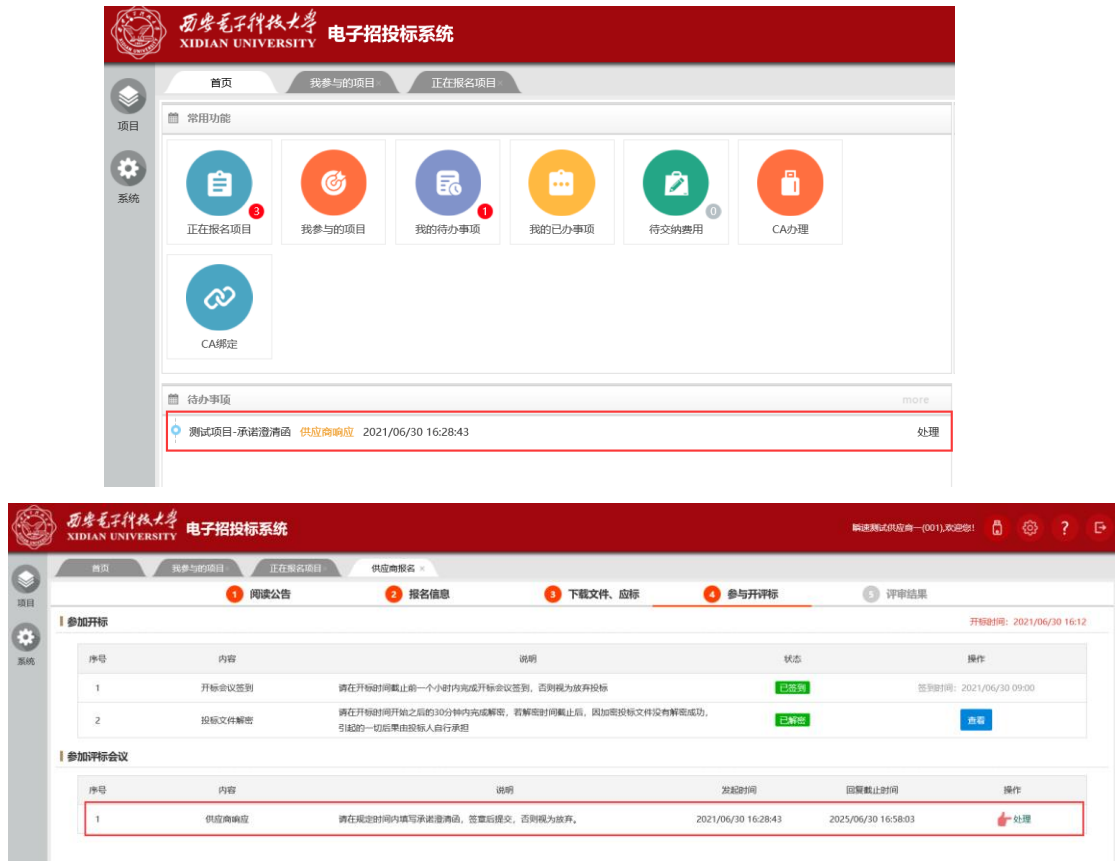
西安電子科技大學
XIDIAN UNIVERSITY 电子招投标系统

项目
系统

首页 我参与的项目 正在报名项目

常用功能

正在报名项目 3
我参与的项目
我的待办事项 1
我的已办事项
待交纳费用 0
CA办理
CA绑定

待办事项 more

测试项目-承诺澄清函 供应商响应 2021/06/30 16:28:43 处理

西安電子科技大學
XIDIAN UNIVERSITY 电子招投标系统

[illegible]测试供应商一(001),欢迎您!

项目
系统

首页 我参与的项目 正在报名项目 供应商报名

1 阅读公告 2 报名信息 3 下载文件、应标 4 参与开评标 5 评审结果

参加开标

开标时间: 2021/06/30 16:12

| 序号 | 内容 | 说明 | 状态 | 操作 |
|---|---|---|---|---|
| 1 | 开标会议签到 | 请在开标时间截止前一个小时内完成开标会议签到,否则视为放弃投标 | 已签到 | 签到时间: 2021/06/30 09:00 |
| 2 | 投标文件解密 | 请在开标时间开始之后的30分钟内完成解密,若解密时间截止后,因加密投标文件没有解密成功,引起的一切后果由投标人自行承担 | 已解密 | 查看 |

参加评标会议

| 序号 | 内容 | 说明 | 发起时间 | 回复截止时间 | 操作 |
|---|---|---|---|---|---|
| 1 | 供应商响应 | 请在规定时间内填写承诺澄清函,签章后提交,否则视为放弃。 | 2021/06/30 16:28:43 | 2025/06/30 16:58:03 | 处理 |